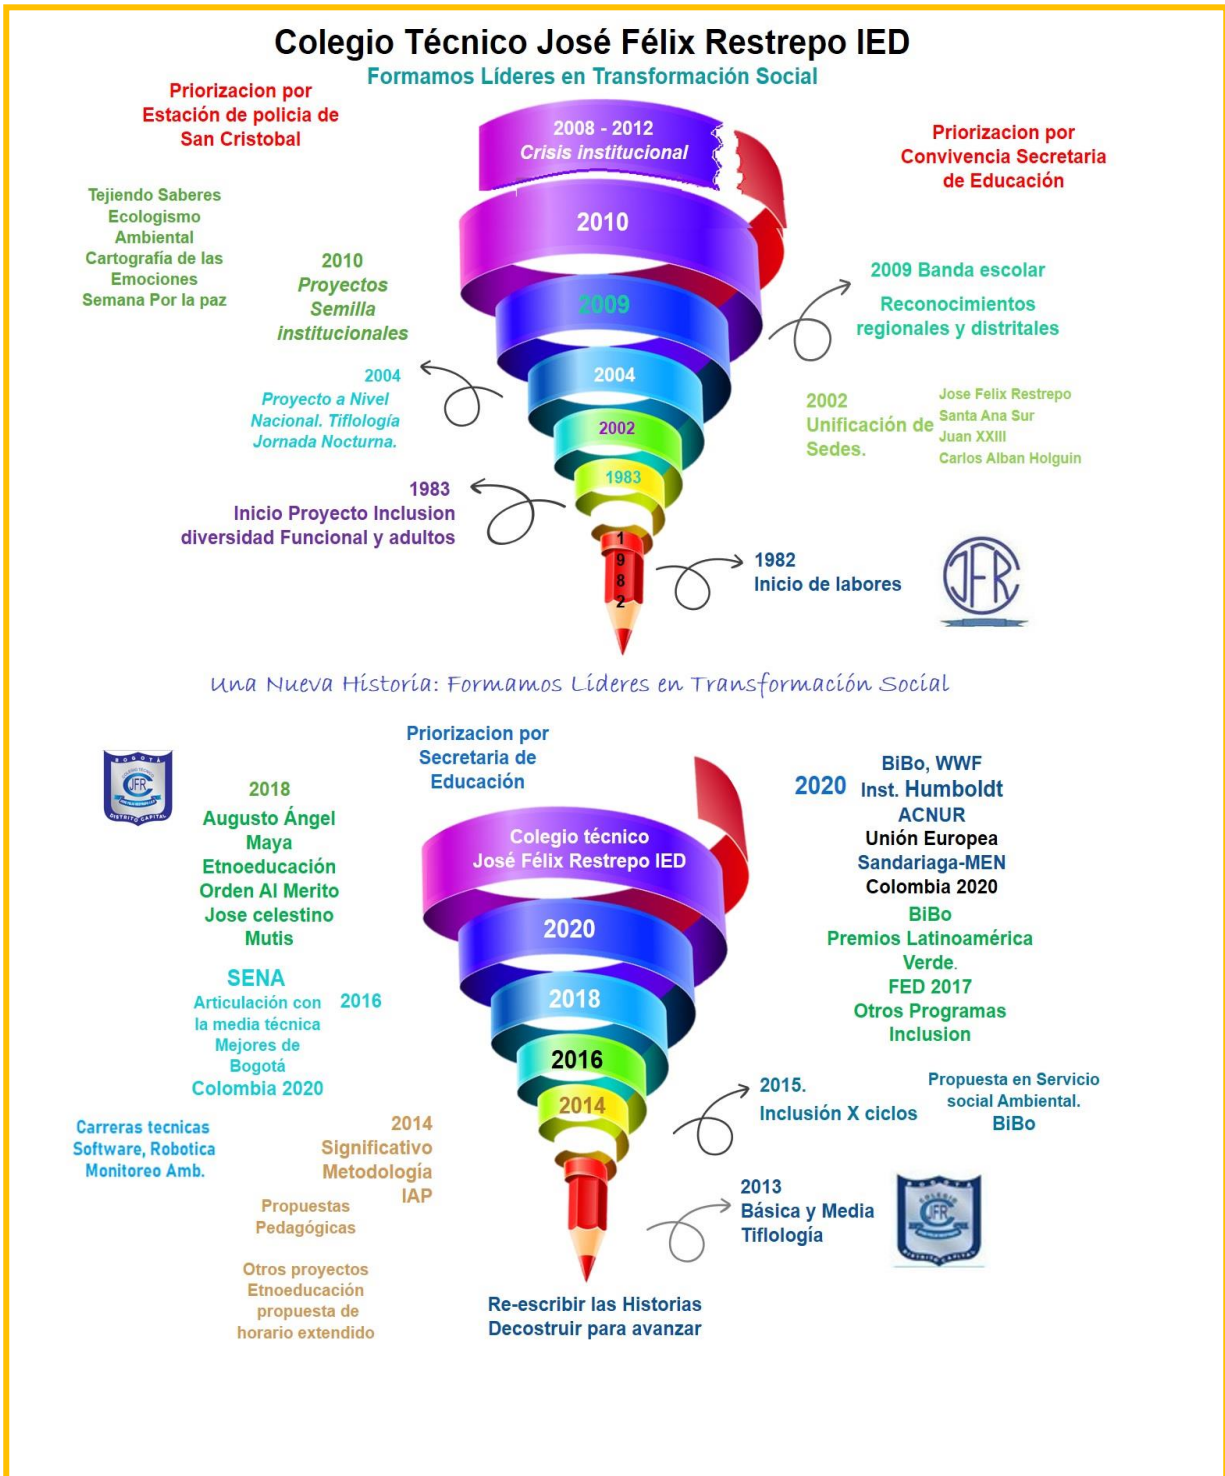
Colegio Técnico José Félix Restrepo IED
Formamos Líderes en Transformación Social

Priorizacion por Estación de policia de San Cristobal

Priorizacion por Convivencia Secretaria de Educación

2008 - 2012
Crisis institucional

2010

Tejiendo Saberes
Ecologismo Ambiental
Cartografía de las Emociones
Semana Por la paz

2010
Proyectos Semilla institucionales

2009

2009 Banda escolar

Reconocimientos regionales y distritales

2004
Proyecto a Nivel Nacional. Tiflología
Jornada Nocturna.

2004

2002

2002
Unificación de Sedes.

Jose Felix Restrepo
Santa Ana Sur
Juan XXIII
Carlos Alban Holguin

1983

1983
Inicio Proyecto Inclusion diversidad Funcional y adultos

1
9
8
2

1982
Inicio de labores

JFR

Una Nueva Historia: Formamos Líderes en Transformación Social

Priorizacion por Secretaria de Educación

2018
Augusto Ángel Maya
Etnoeducación
Orden Al Merito Jose celestino Mutis

Colegio técnico
José Félix Restrepo IED

2020
BiBo, WWF
Inst. Humboldt
ACNUR
Unión Europea
Sandariaga-MEN
Colombia 2020

BiBo
Premios Latinoamérica Verde.
FED 2017
Otros Programas Inclusion

2020

SENA
Articulación con la media técnica
Mejores de Bogotá
Colombia 2020

2016

2018

2016

2014

2015.
Inclusión X ciclos

Propuesta en Servicio social Ambiental.
BiBo

Carreras tecnicas
Software, Robotica
Monitoreo Amb.

2014
Significativo
Metodología IAP

Propuestas Pedagógicas

Otros proyectos Etnoeducación propuesta de horario extendido

2013
Básica y Media
Tiflología

Re-escribir las Historias
Decostruir para avanzar